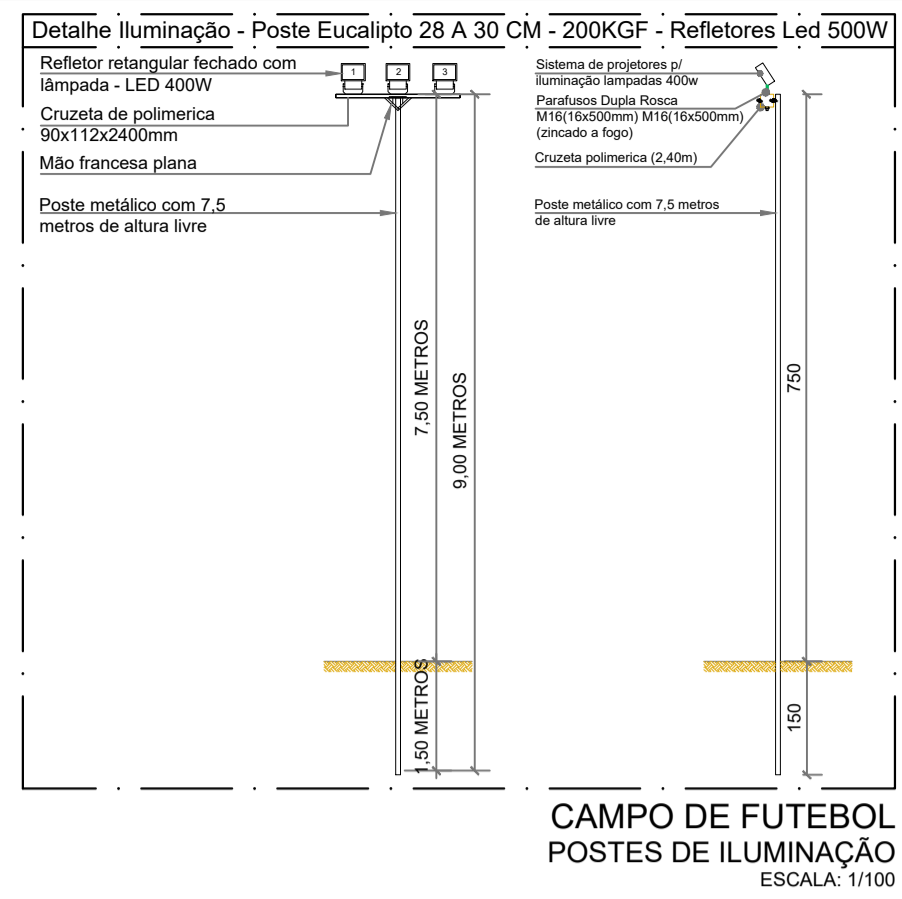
Detalhe Iluminação - Poste Eucalipto 28 A 30 CM - 200KGF - Refletores Led 500W

Refletor retangular fechado com lâmpada - LED 400W

Cruzeta de polimerica 90x112x2400mm

Mão francesa plana

Poste metálico com 7,5 metros de altura livre

1
2
3

7,50 METROS

9,00 METROS

1,50 METROS

Sistema de projetores p/ iluminação lampadas 400w

Parafusos Dupla Rosca M16(16x500mm) M16(16x500mm) (zincado a fogo)

Cruzeta polimerica (2,40m)

Poste metálico com 7,5 metros de altura livre

750

150

CAMPO DE FUTEBOL
POSTES DE ILUMINAÇÃO
ESCALA: 1/100